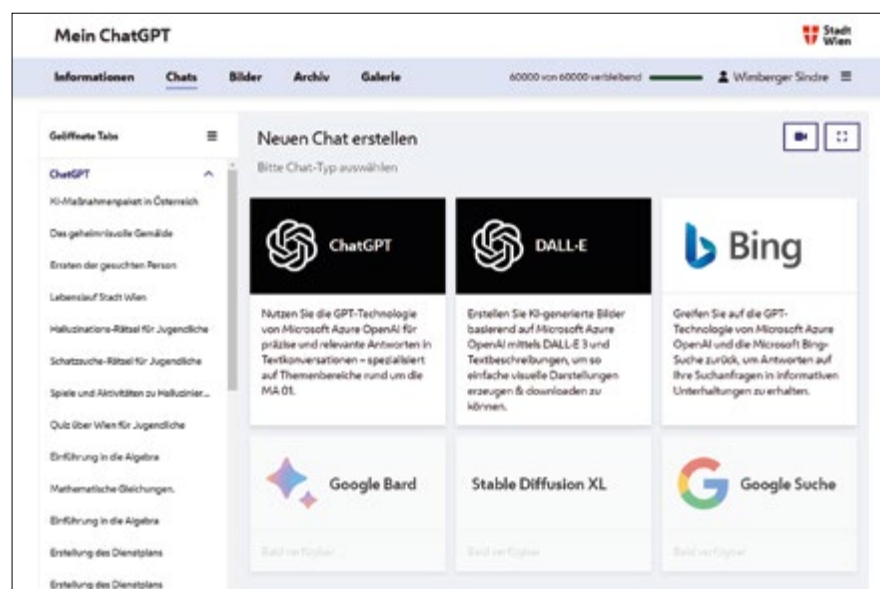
Mein ChatGPT

Stadt Wien

Informationen Chats Bilder Archiv Galerie

60000 von 60000 verbleibend

Wimberger Sindre

Geöffnete Tabs

ChatGPT

KI-Maßnahmenpaket in Österreich

Das geheimnisvolle Gemälde

Ersten der gesuchten Person

Lebenslauf Stadt Wien

Halluzinations-Rätsel für Jugendliche

Schatzsuche-Rätsel für Jugendliche

Spiele und Aktivitäten zu Halluzinier...

Quiz über Wien für Jugendliche

Einführung in die Algebra

Mathematische Gleichungen.

Einführung in die Algebra

Erstellung des Dienstplans

Erstellung des Dienstplans

Neuen Chat erstellen

Bitte Chat-Typ auswählen

ChatGPT

Nutzen Sie die GPT-Technologie von Microsoft Azure OpenAI für präzise und relevante Antworten in Textkonversationen – spezialisiert auf Themenbereiche rund um die MA 01.

DALL-E

Erstellen Sie KI-generierte Bilder basierend auf Microsoft Azure OpenAI mittels DALL-E 3 und Textbeschreibungen, um so einfache visuelle Darstellungen erzeugen & downloaden zu können.

Bing

Greifen Sie auf die GPT-Technologie von Microsoft Azure OpenAI und die Microsoft Bing-Suche zurück, um Antworten auf Ihre Suchanfragen in informativen Unterhaltungen zu erhalten.

Google Bard

Bald verfügbar

Stable Diffusion XL

Bald verfügbar

Google Suche

Bald verfügbar